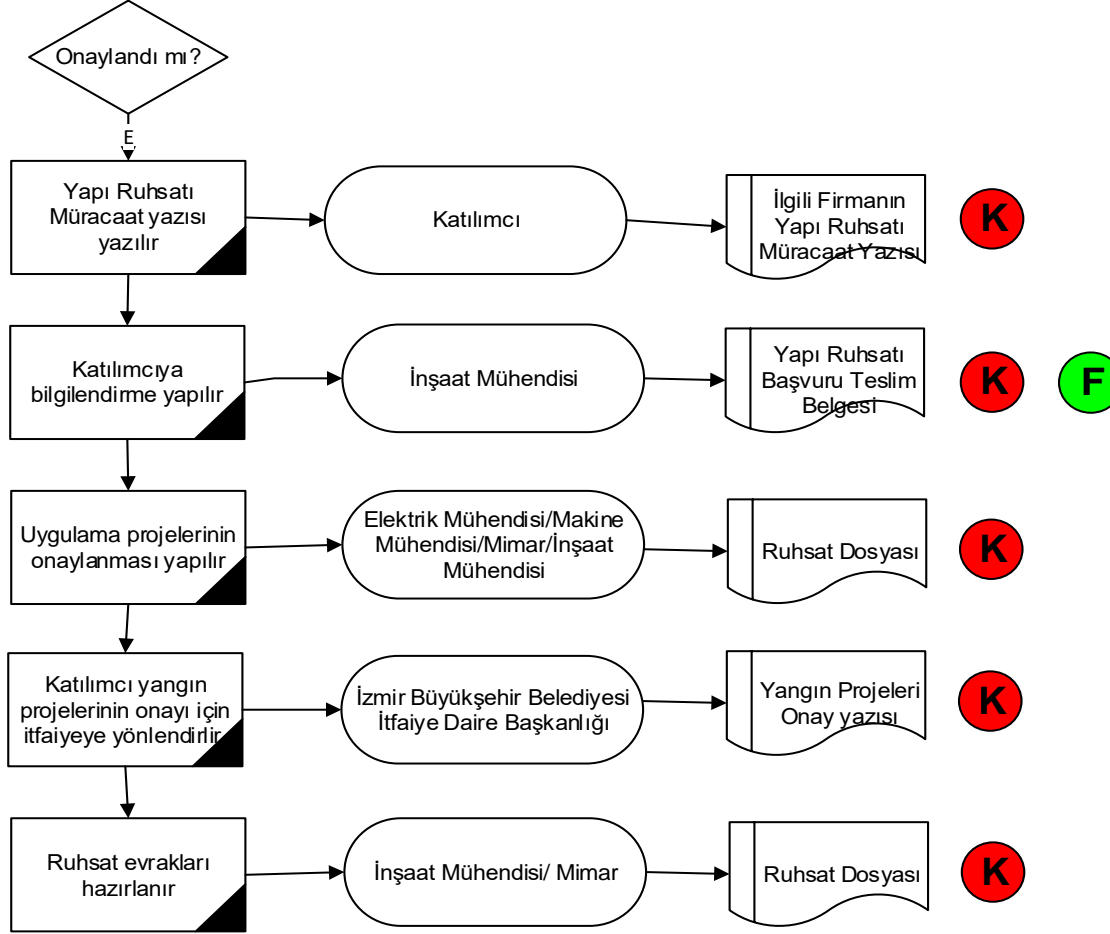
Onaylandı mı?

E

Yapı Ruhsatı Müracaat yazısı yazılır

Katılımcı

İlgili Firmanın Yapı Ruhsatı Müracaat Yazısı

K

Katılımcıya bilgilendirme yapılır

İnşaat Mühendisi

Yapı Ruhsatı Başvuru Teslim Belgesi

K

F

Uygulama projelerinin onaylanması yapılır

Elektrik Mühendisi/Makine Mühendisi/Mimar/İnşaat Mühendisi

Ruhsat Dosyası

K

Katılımcı yangın projelerinin onayı için itfaiyeye yönlendirilir

İzmir Büyükşehir Belediyesi İtfaiye Daire Başkanlığı

Yangın Projeleri Onay yazısı

K

Ruhsat evrakları hazırlanır

İnşaat Mühendisi/ Mimar

Ruhsat Dosyası

K